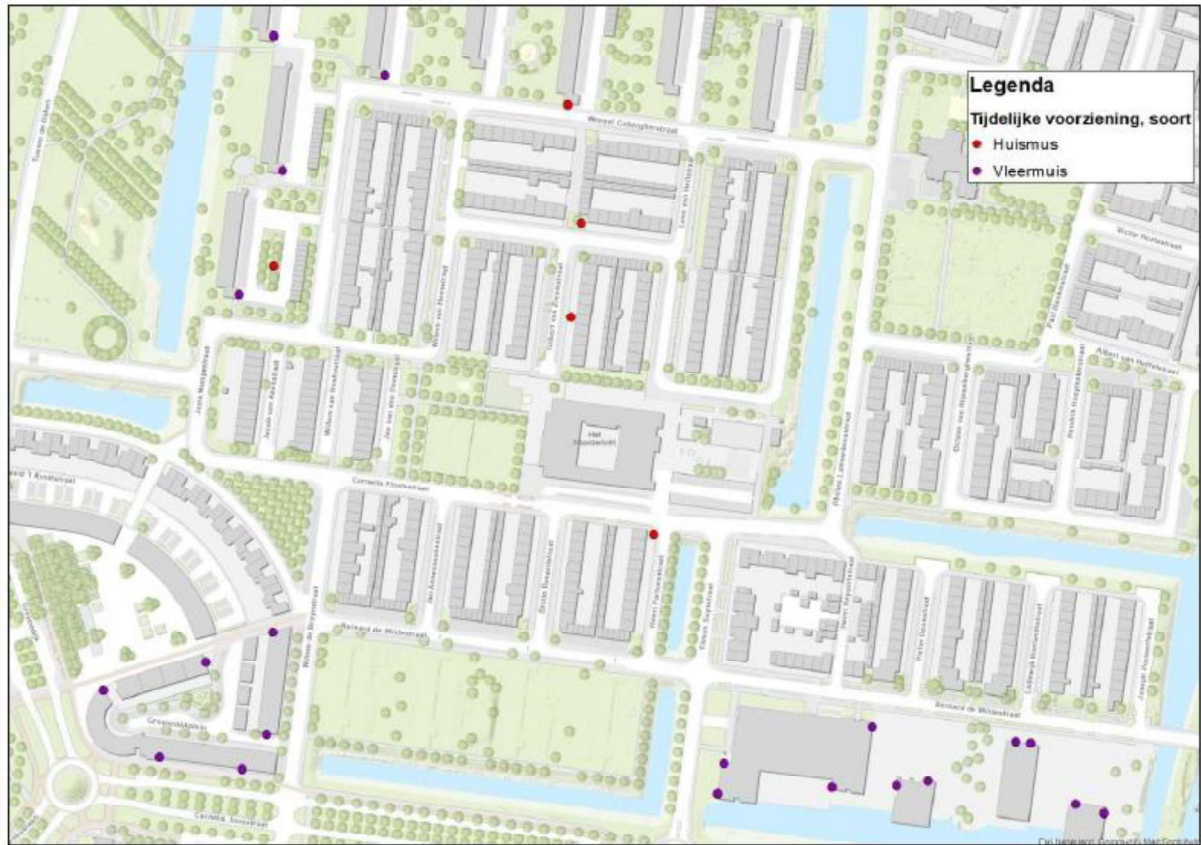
Legenda
Tijdelijke voorziening, soort
Huismus
Vleermuis

Wessel Gansfortstraat
Cornelis Floorisstraat
Balthasar de Wildestraat
Hal
Jacob van Apeldoorn
Willem van Noortstraat
Hendrik Pierson
Gerard Noodtstraat
Cornelis
Bernard de Wildestraat
Esri Nederland, Community Map Contributors